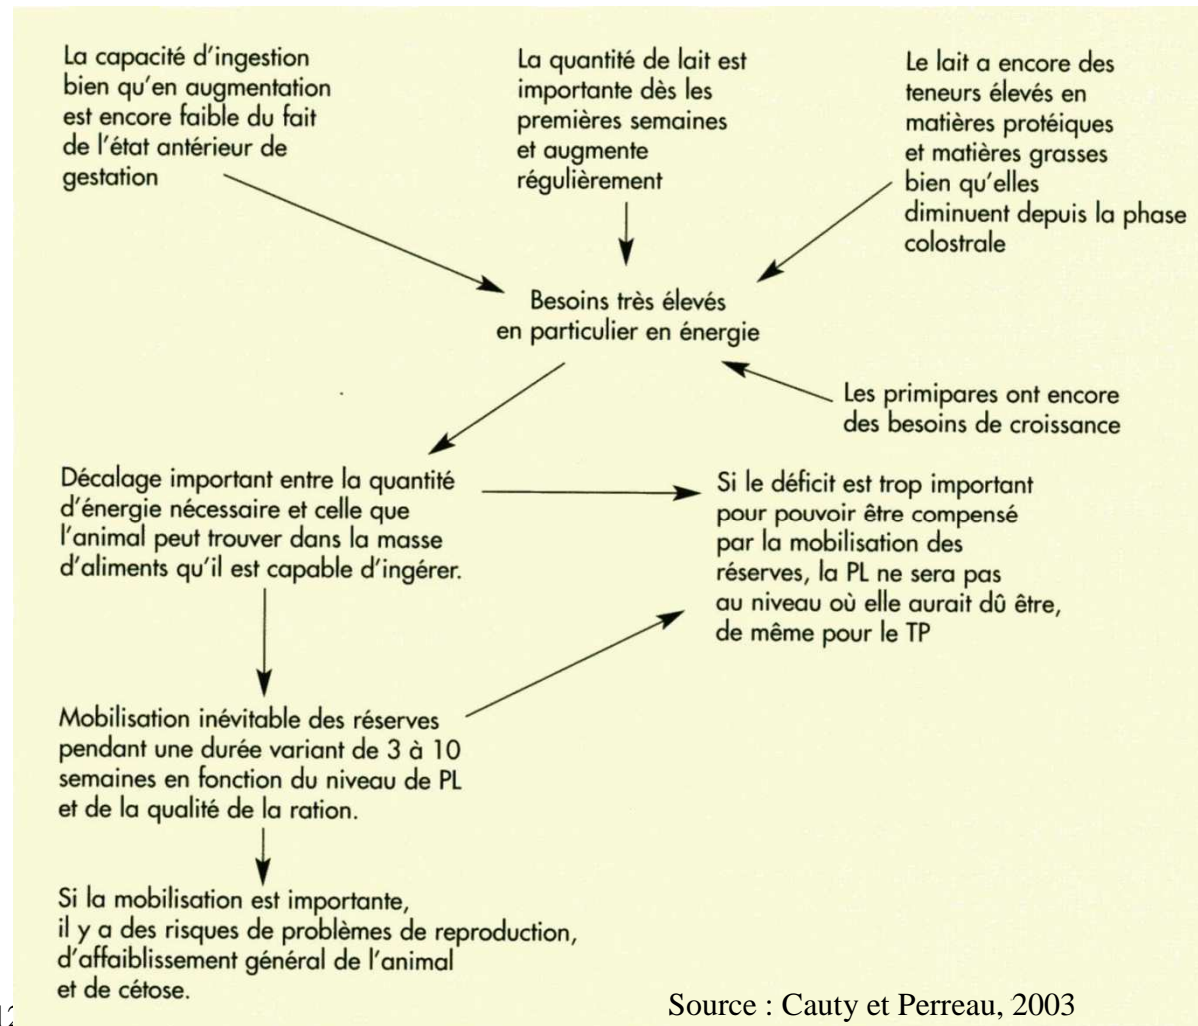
La capacité d'ingestion bien qu'en augmentation est encore faible du fait de l'état antérieur de gestation

La quantité de lait est importante dès les premières semaines et augmente régulièrement

Le lait a encore des teneurs élevés en matières protéiques et matières grasses bien qu'elles diminuent depuis la phase colostrale

Besoins très élevés en particulier en énergie

Les primipares ont encore des besoins de croissance

Décalage important entre la quantité d'énergie nécessaire et celle que l'animal peut trouver dans la masse d'aliments qu'il est capable d'ingérer.

Si le déficit est trop important pour pouvoir être compensé par la mobilisation des réserves, la PL ne sera pas au niveau où elle aurait dû être, de même pour le TP

Mobilisation inévitable des réserves pendant une durée variant de 3 à 10 semaines en fonction du niveau de PL et de la qualité de la ration.

Si la mobilisation est importante, il y a des risques de problèmes de reproduction, d'affaiblissement général de l'animal et de cétose.

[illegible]

Source : Cauty et Perreau, 2003